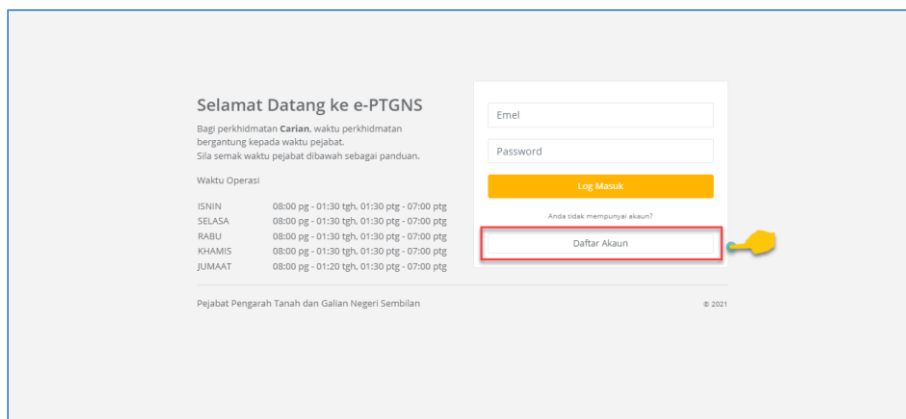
Selamat Datang ke e-PTGNS

Bagi perkhidmatan **Carian**, waktu perkhidmatan bergantung kepada waktu pejabat.
Sila semak waktu pejabat dibawah sebagai panduan.

Waktu Operasi

| | |
|---|---|
| ISNIN | 08:00 pg - 01:30 tgh, 01:30 ptg - 07:00 ptg |
| SELASA | 08:00 pg - 01:30 tgh, 01:30 ptg - 07:00 ptg |
| RABU | 08:00 pg - 01:30 tgh, 01:30 ptg - 07:00 ptg |
| KHAMIS | 08:00 pg - 01:30 tgh, 01:30 ptg - 07:00 ptg |
| JUMAAT | 08:00 pg - 01:20 tgh, 01:30 ptg - 07:00 ptg |

Emel

Password

Log Masuk

Anda tidak mempunyai akaun?

Daftar Akaun

Pejabat Pengarah Tanah dan Galian Negeri Sembilan

© 2021